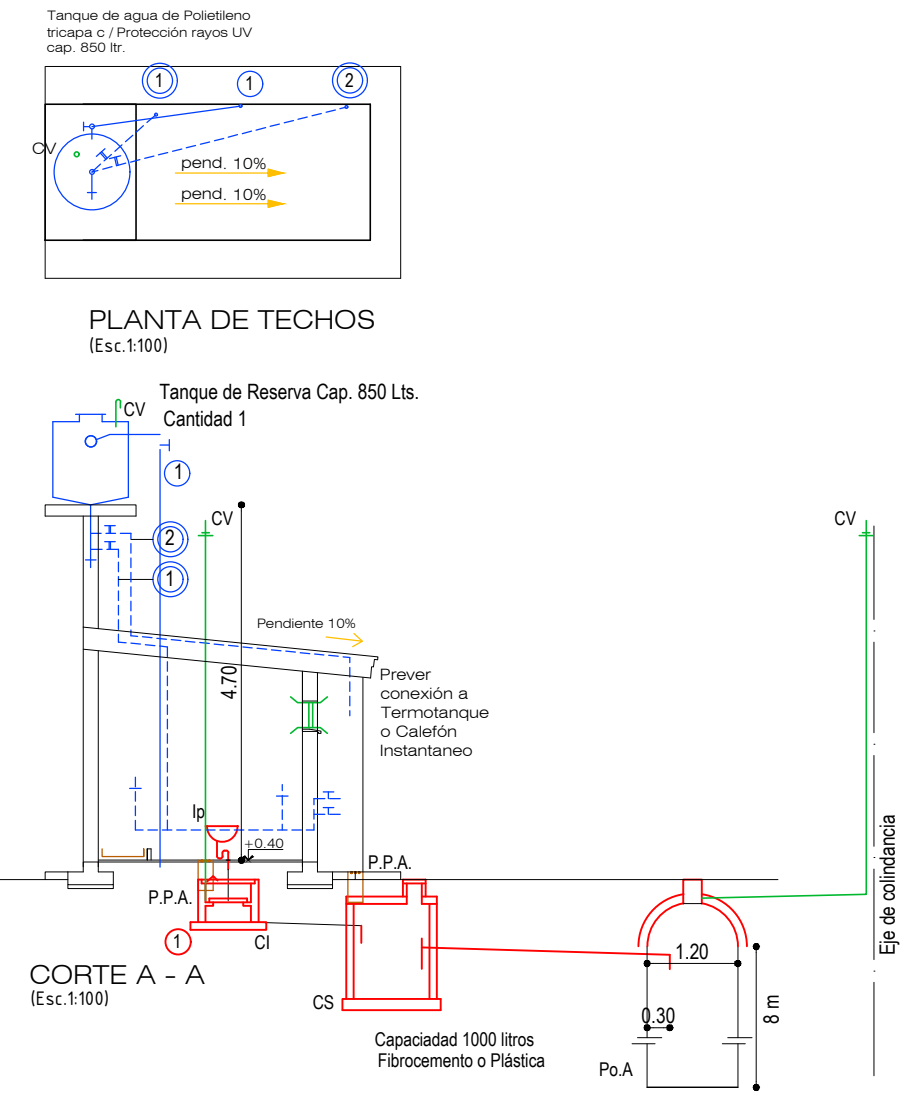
Tanque de agua de Polietileno tricapa c / Protección rayos UV cap. 850 ltr.

1
1
2
CV
pend. 10%
pend. 10%

PLANTA DE TECHOS
(Esc.1:100)

Tanque de Reserva Cap. 850 Lts.
Cantidad 1
CV
1
CV
2
1
CV
Pendiente 10%
4.70
Prever conexión a Termotanque o Calefón Instantaneo
Ip
+0.40
P.P.A.
P.P.A.
1
CI
CORTE A - A
(Esc.1:100)
CS
1.20
0.30
8 m
Eje de colindancia
Capaciadad 1000 litros
Fibrocemento o Plástica
Po.A